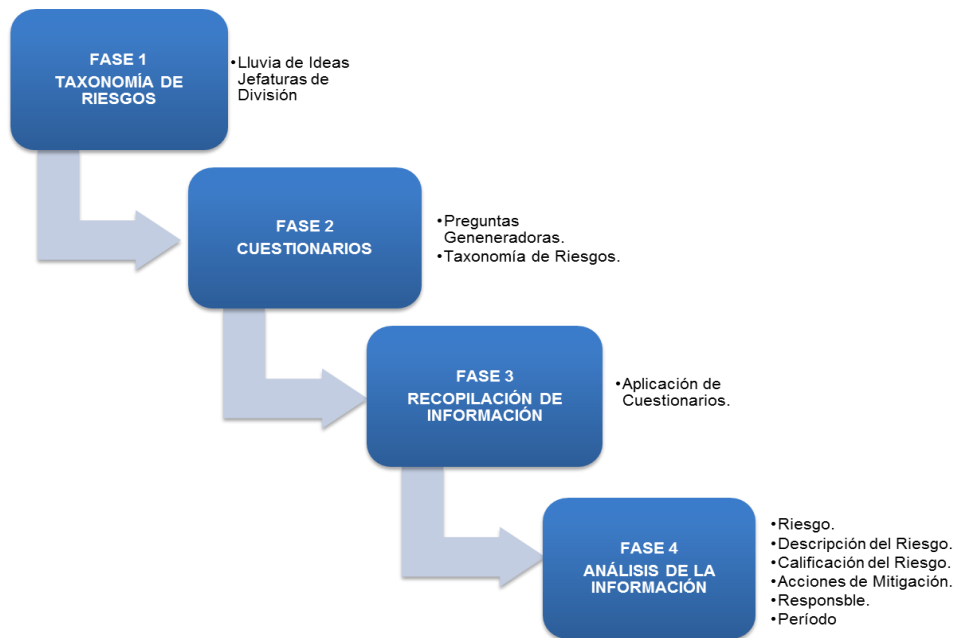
FASE 1
TAXONOMÍA DE RIESGOS

•Lluvia de Ideas Jefaturas de División

FASE 2
CUESTIONARIOS

•Preguntas Geneneradoras.
•Taxonomía de Riesgos.

FASE 3
RECOPILACIÓN DE INFORMACIÓN

•Aplicación de Cuestionarios.

FASE 4
ANÁLISIS DE LA INFORMACIÓN

•Riesgo.
•Descripción del Riesgo.
•Calificación del Riesgo.
•Acciones de Mitigación.
•Responsble.
•Período